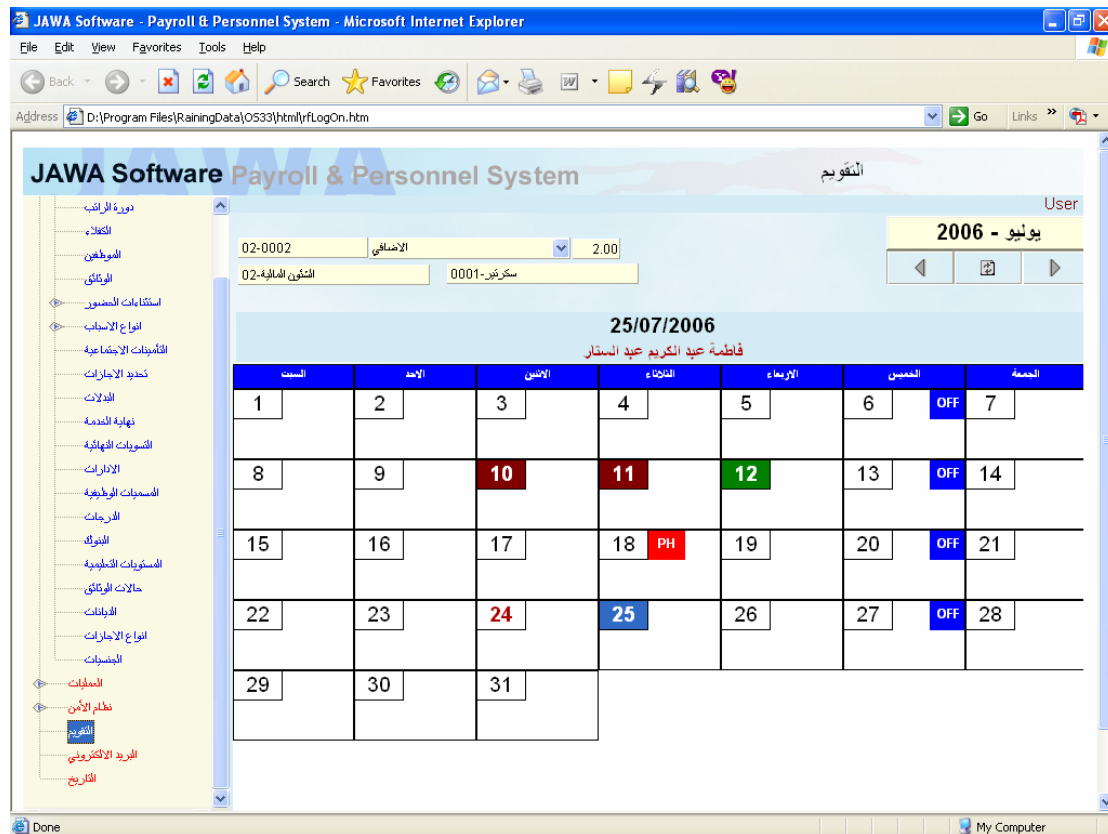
JAWA Software - Payroll & Personnel System - Microsoft Internet Explorer

File Edit View Favorites Tools Help

Back Search Favorites

Address D:\Program Files\RainingData\OS33\html\rfLogOn.htm Go Links

JAWA Software Payroll & Personnel System

التقويم

User

دورة الراتب
الكفلاء
الموظفين
الوثائق
استثناءات الحضور
انواع الاسباب
التأمينات الاجتماعية
تحديد الاجازات
البدلات
نهاية الخدمة
التسويات النهائية
الادارات
المسميات الوظيفية
الدرجات
البنوك
المستويات التعليمية
حالات الوثائق
الديانات
انواع الاجازات
الجنسيات
العمليات
نظام الأمن
التقويم
البريد الالكتروني
التاريخ

02-0002 الاضافي 2.00
الشئون المالية-02 سكرتير-0001

يونيو - 2006

25/07/2006
فاطمة عبد الكريم عبد الستار

| السبت | الاحد | الاثنين | الثلاثاء | الاربعاء | الخميس | الجمعة |
|---|---|---|---|---|---|---|
| 1 | 2 | 3 | 4 | 5 | 6 OFF | 7 |
| 8 | 9 | 10 | 11 | 12 | 13 OFF | 14 |
| 15 | 16 | 17 | 18 PH | 19 | 20 OFF | 21 |
| 22 | 23 | 24 | 25 | 26 | 27 OFF | 28 |
| 29 | 30 | 31 | | | | |

Done My Computer